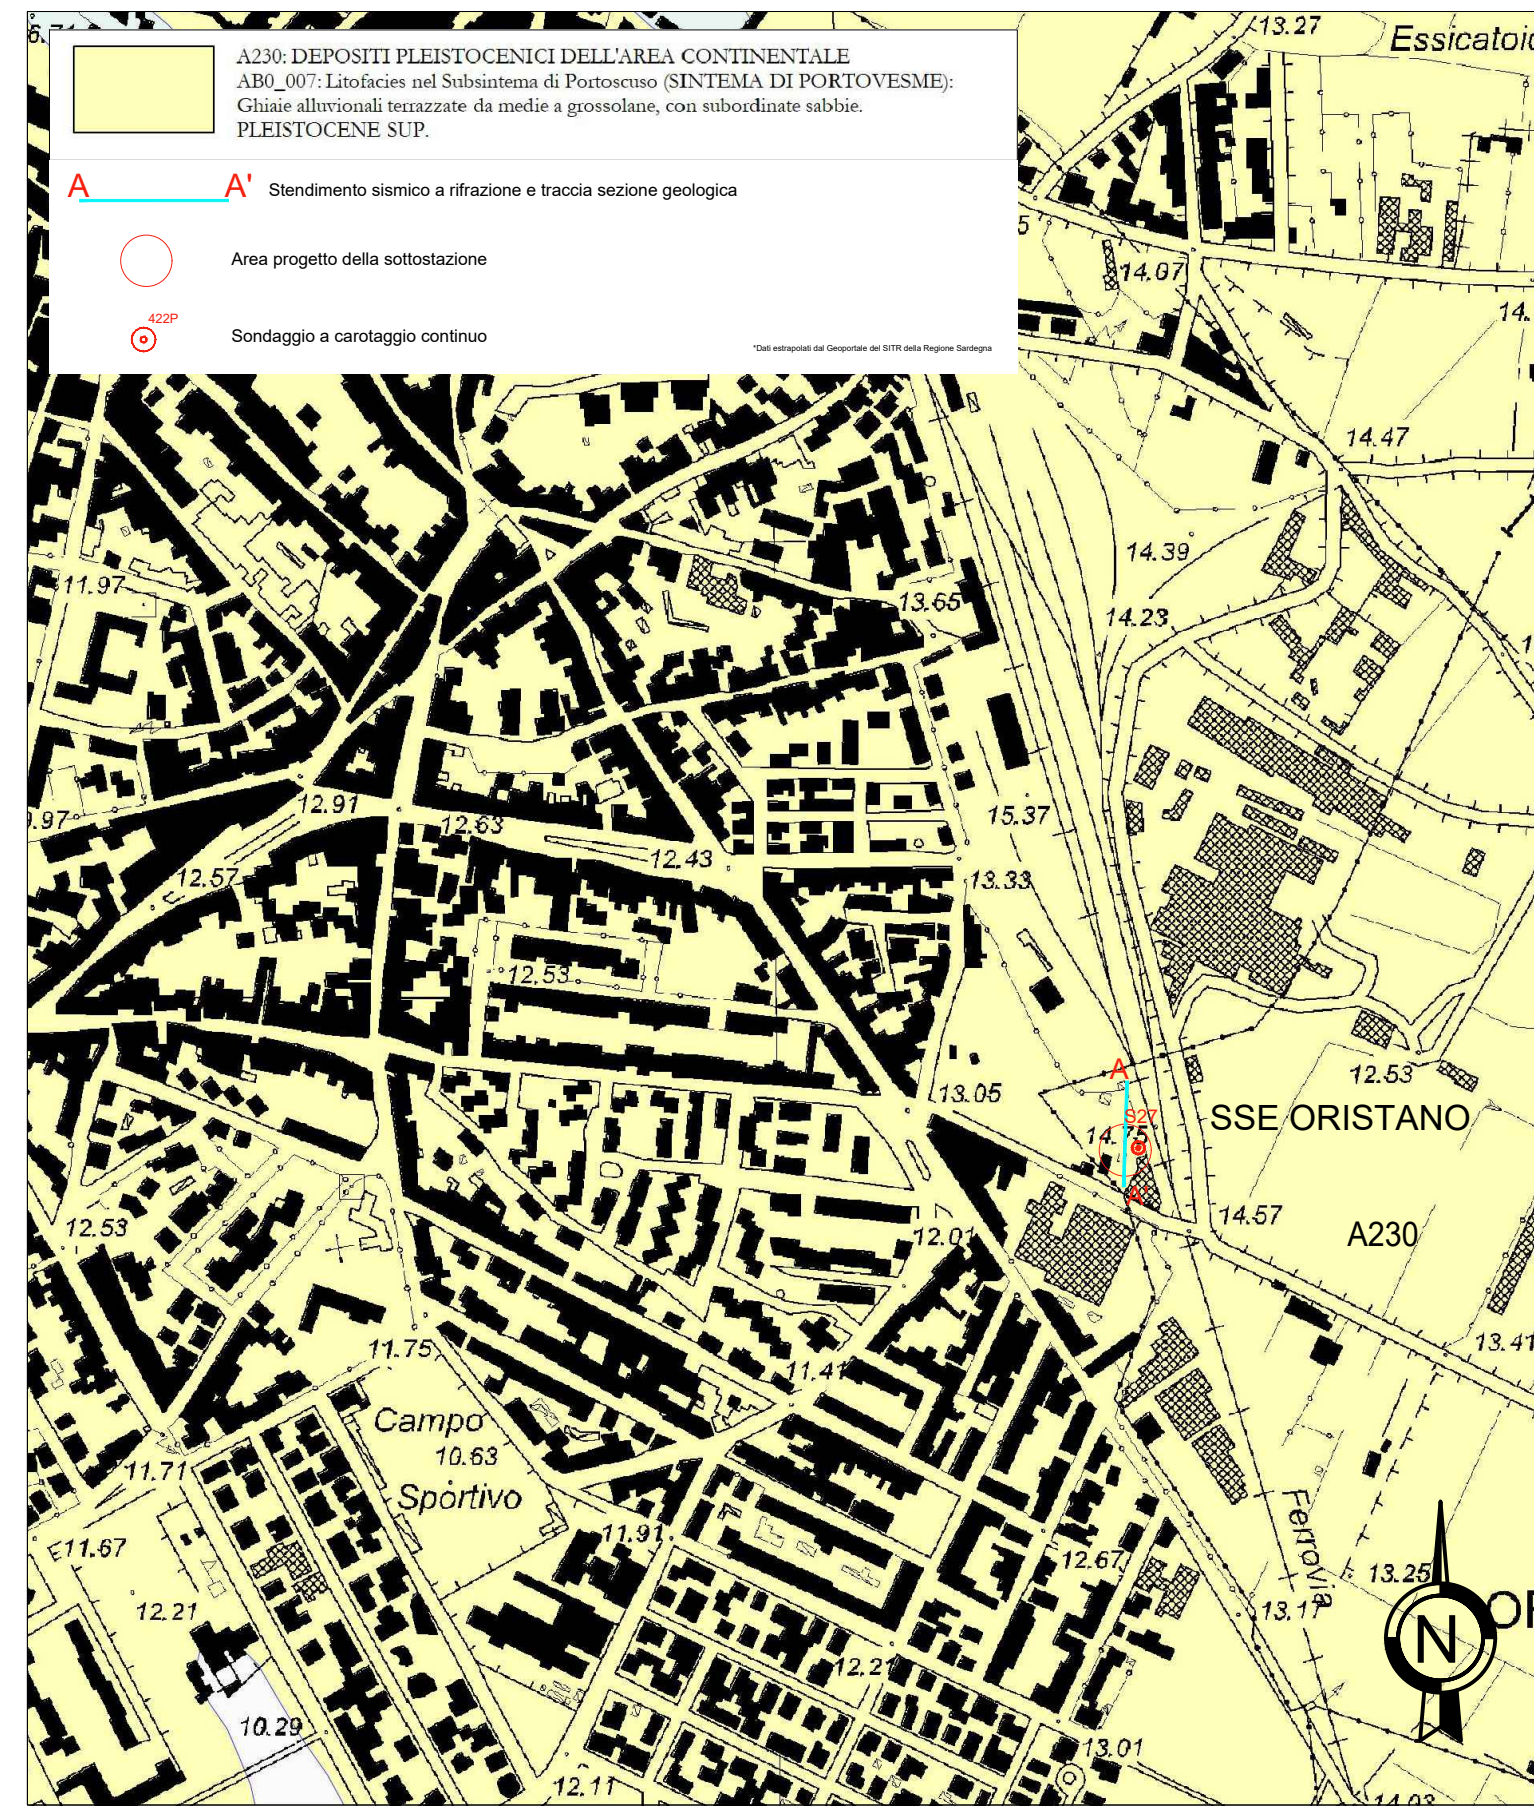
A230: DEPOSITI PLEISTOCENICI DELL'AREA CONTINENTALE
AB0_007: Litofacies nel Subsintema di Portoscuso (SINTEMA DI PORTOVESME): Ghiaie alluvionali terrazzate da medie a grossolane, con subordinate sabbie. PLEISTOCENE SUP.

A A' Stendimento sismico a rifrazione e traccia sezione geologica

Area progetto della sottostazione

422P Sondaggio a carotaggio continuo

*Dati estrapolati dal Geoportale del SITR della Regione Sardegna

13.27
Essicatoio
14.07
14.
14.47
14.39
14.23
11.97
13.65
12.91
12.63
12.43
15.37
.97
12.57
13.33
12.53
13.05
A
S27
14.75
A'
SSE ORISTANO
12.53
12.53
12.01
14.57
A230
11.75
11.41
13.41
Campo
10.63
Sportivo
11.71
11.91
12.67
Ferrovia
13.25
11.67
12.21
13.17
12.21
N
10.29
13.01
12.11
14.03